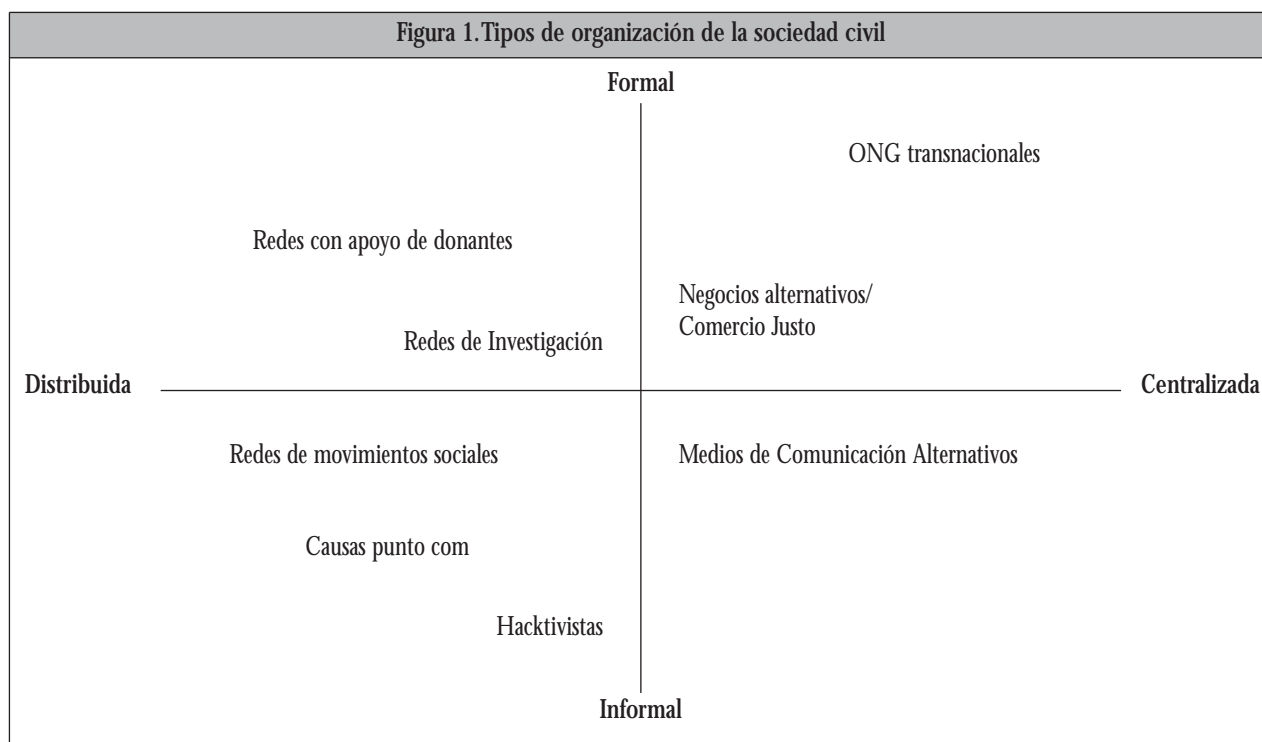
Figura 1. Tipos de organización de la sociedad civil

Formal

ONG transnacionales

Redes con apoyo de donantes

Negocios alternativos/ Comercio Justo

Redes de Investigación

Distribuida

Centralizada

Redes de movimientos sociales

Medios de Comunicación Alternativos

Causas punto com

Hacktivistas

Informal